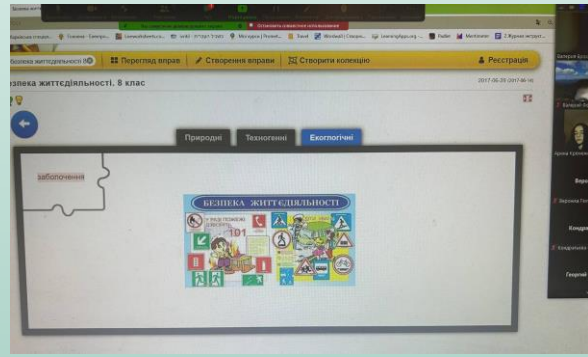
Безпека життєдіяльності 8

Перегляд вправ

Створення вправи

Створити колекцію

Реєстрація

езпека життєдіяльності. 8 клас

2017-06-20 (2017-06-16)

Природні

Техногенні

Екологічні

заболочення

БЕЗПЕКА ЖИТТЄДІЯЛЬНОСТІ

101